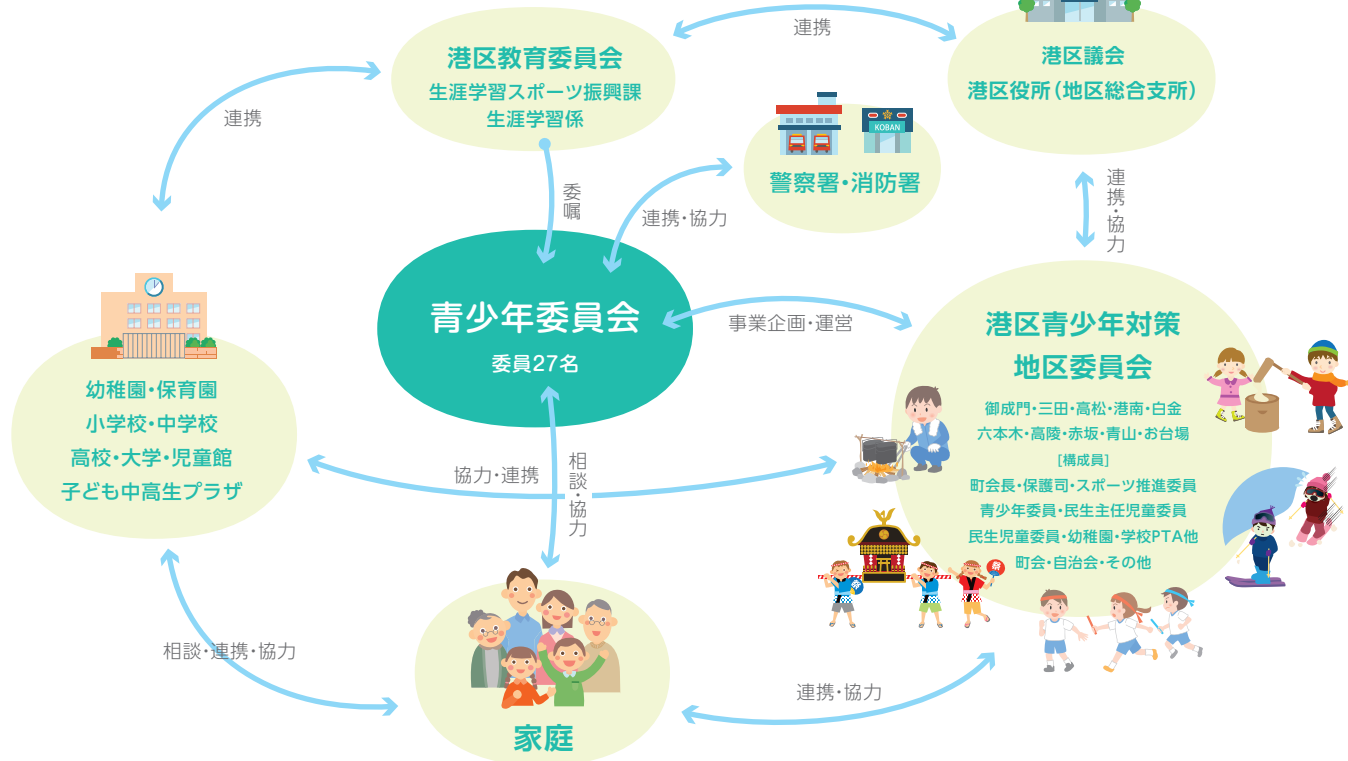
港区教育委員会
生涯学習スポーツ振興課
生涯学習係

連携

港区議会
港区役所（地区総合支所）

連携

KOBAN

警察署・消防署

委嘱

連携・協力

連携・協力

青少年委員会
委員27名

事業企画・運営

港区青少年対策
地区委員会
御成門・三田・高松・港南・白金
六本木・高陵・赤坂・青山・お台場
［構成員］
町会長・保護司・スポーツ推進委員
青少年委員・民生主任児童委員
民生児童委員・幼稚園・学校PTA他
町会・自治会・その他

幼稚園・保育園
小学校・中学校
高校・大学・児童館
子ども中高生プラザ

協力・連携

相談・協力

相談・連携・協力

連携・協力

家庭